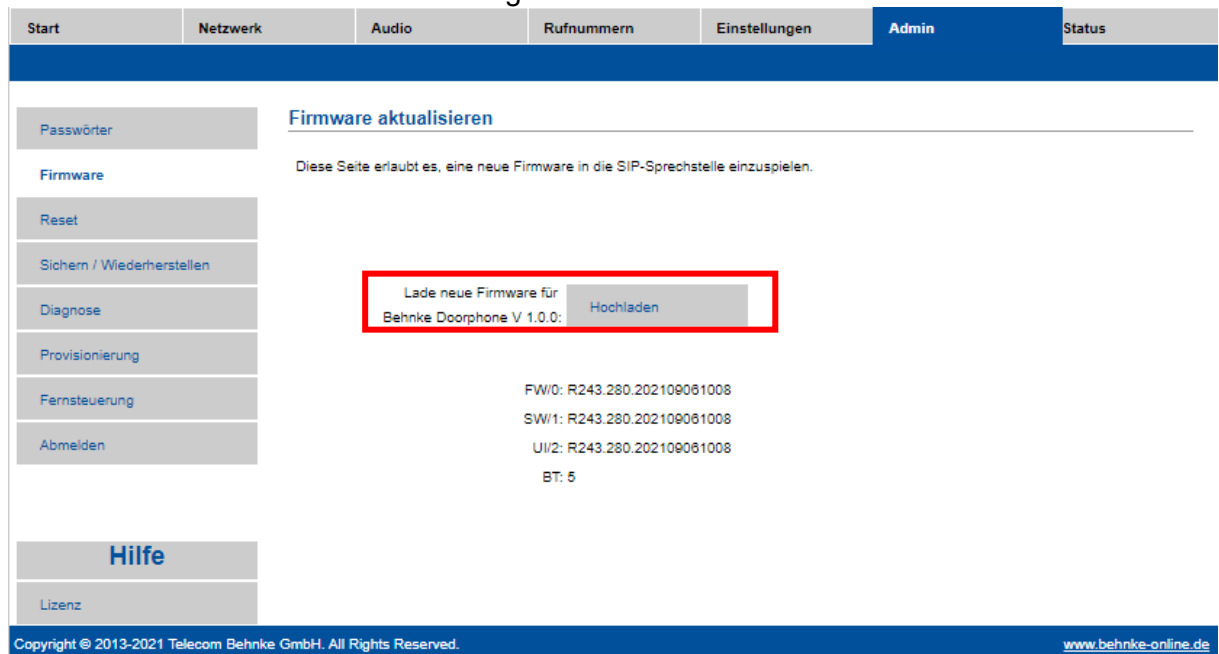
Start | Netzwerk | Audio | Rufnummern | Einstellungen | Admin | Status

Passwörter
Firmware
Reset
Sichern / Wiederherstellen
Diagnose
Provisionierung
Fernsteuerung
Abmelden

Firmware aktualisieren

Diese Seite erlaubt es, eine neue Firmware in die SIP-Sprechstelle einzuspielen.

Lade neue Firmware für Behnke Doorphone V 1.0.0: Hochladen

FW/0: R243.280.202109061008
SW/1: R243.280.202109061008
UI/2: R243.280.202109061008
BT: 5

Hilfe
Lizenz

Copyright © 2013-2021 Telecom Behnke GmbH. All Rights Reserved.
www.behnke-online.de